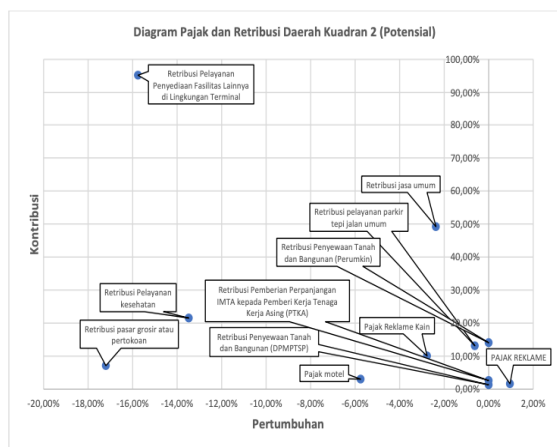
Diagram Pajak dan Retribusi Daerah Kuadran 2 (Potensial)

Retribusi Pelayanan Penyediaan Fasilitas Lainnya di Lingkungan Terminal

Retribusi jasa umum

Retribusi pelayanan parkir tepi jalan umum

Retribusi Penyewaan Tanah dan Bangunan (Perumkin)

Retribusi Pemberian Perpanjangan IMTA kepada Pemberi Kerja Tenaga Kerja Asing (PTKA)

Retribusi Pelayanan kesehatan

Retribusi pasar grosir atau pertokoan

Retribusi Penyewaan Tanah dan Bangunan (DPMPTSP)

Pajak Reklame Kain

PAJAK REKLAME

Pajak motel

Kontribusi

100,00%
90,00%
80,00%
70,00%
60,00%
50,00%
40,00%
30,00%
20,00%
10,00%
0,00%

-20,00% -18,00% -16,00% -14,00% -12,00% -10,00% -8,00% -6,00% -4,00% -2,00% 0,00% 2,00%

Pertumbuhan